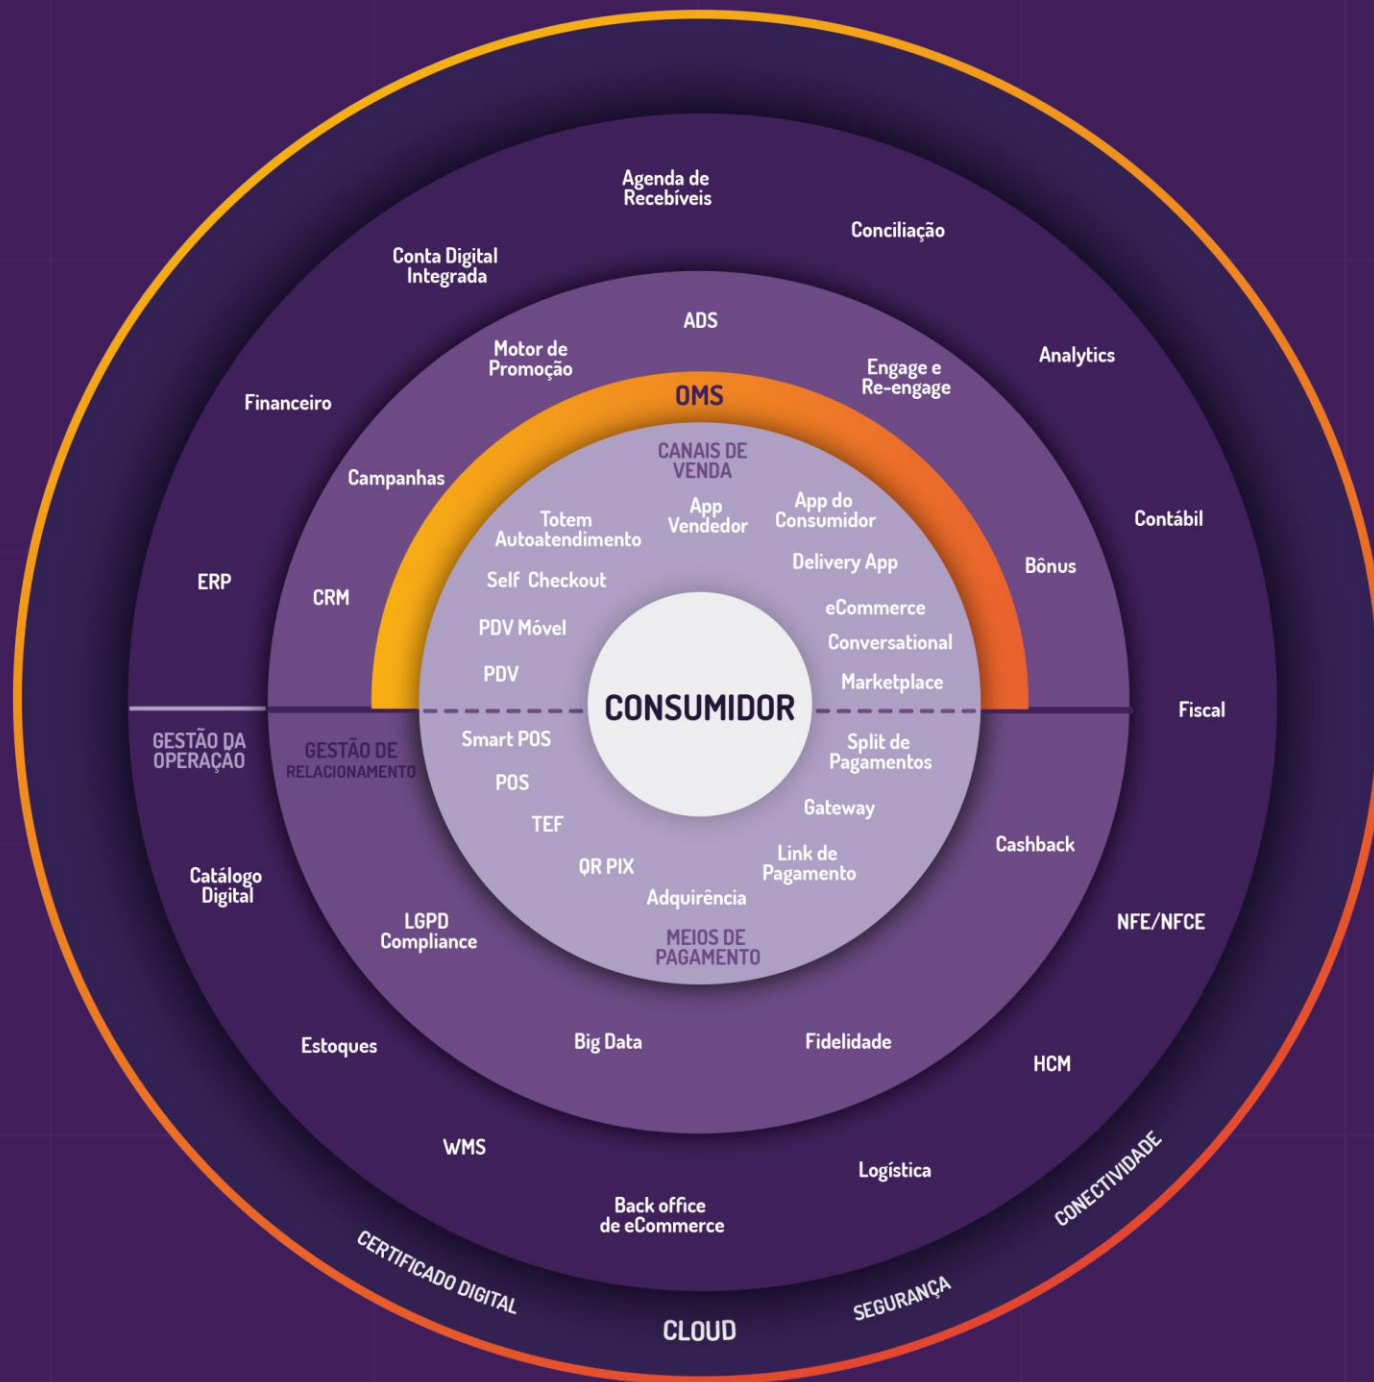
Agenda de Recebíveis

Conciliação

Conta Digital Integrada

ADS

Motor de Promoção

Engage e Re-engage

Analytics

Financeiro

OMS

CANAIS DE VENDA

Campanhas

Totem Autoatendimento

App Vendedor

App do Consumidor

Contábil

Delivery App

Bônus

Self Checkout

ERP

CRM

eCommerce

PDV Móvel

Conversational

PDV

Marketplace

CONSUMIDOR

Fiscal

GESTÃO DA OPERAÇÃO

GESTÃO DE RELACIONAMENTO

Smart POS

Split de Pagamentos

POS

Gateway

TEF

Cashback

Link de Pagamento

QR PIX

Catálogo Digital

Adquirência

LGPD Compliance

MEIOS DE PAGAMENTO

NFE/NFCE

Estoques

Big Data

Fidelidade

HCM

WMS

Logística

Back office de eCommerce

CONECTIVIDADE

CERTIFICADO DIGITAL

SEGURANÇA

CLOUD